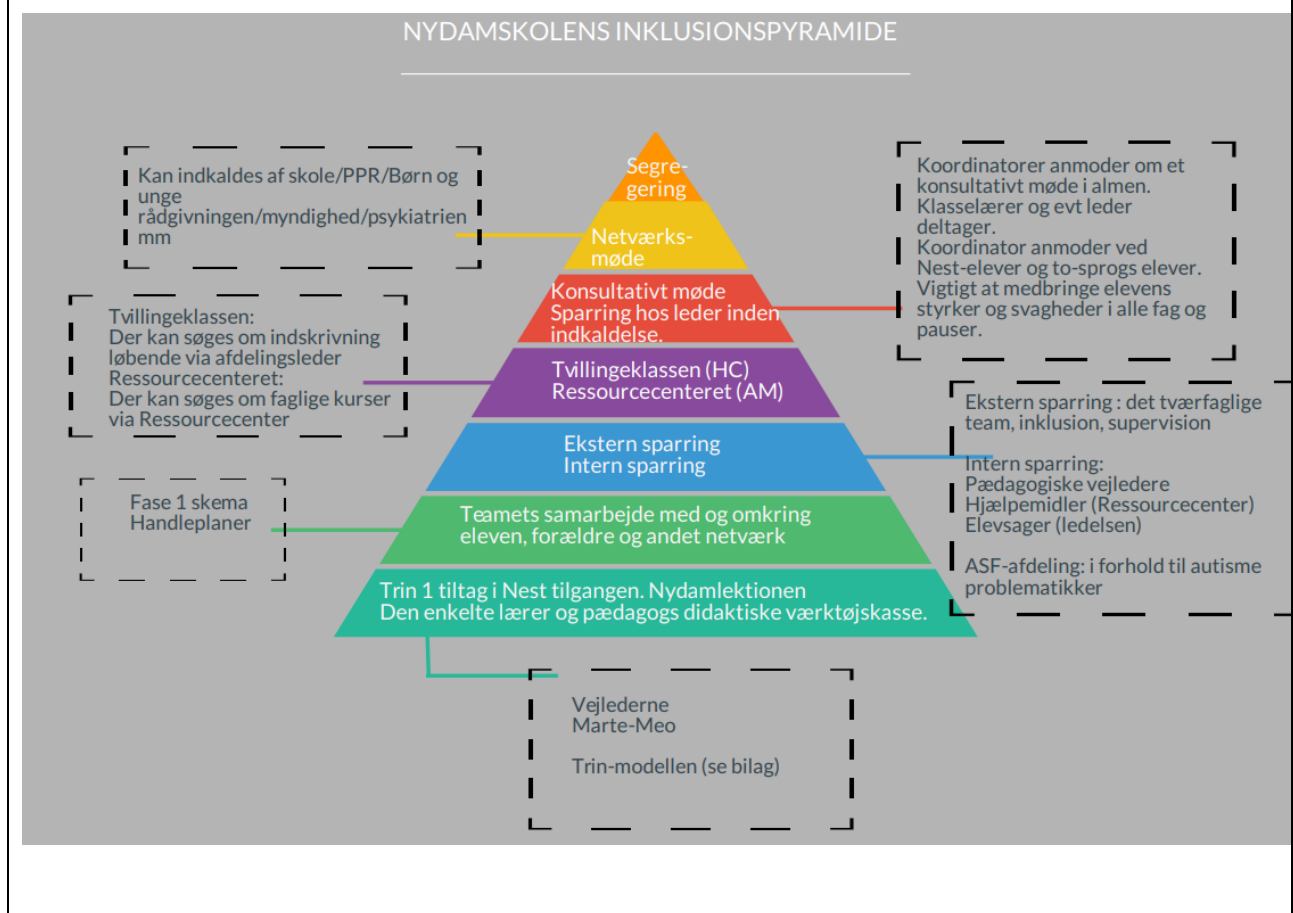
NYDAMSKOLENS INKLUSIONSPYRAMIDE

Kan indkaldes af skole/PPR/Børn og unge rådgivningen/myndighed/psykiatrien mm

Segregering

Netværksmøde

Koordinatorer anmoder om et konsultativt møde i almen. Klasselærer og evt leder deltager. Koordinator anmoder ved Nest-elever og to-sprogs elever. Vigtigt at medbringe elevens styrker og svagheder i alle fag og pauser.

Tvillingeklassen: Der kan søges om indskrivning løbende via afdelingsleder Ressourcecenteret: Der kan søges om faglige kurser via Ressourcecenter

Konsultativt møde Sparring hos leder inden indkaldelse.

Tvillingeklassen (HC) Ressourcecenteret (AM)

Ekstern sparring Intern sparring

Ekstern sparring : det tværfaglige team, inklusion, supervision

Intern sparring: Pædagogiske vejledere Hjælpemidler (Ressourcecenter) Elevsager (ledelsen)

ASF-afdeling: i forhold til autisme problematikker

Fase 1 skema Handleplaner

Teamets samarbejde med og omkring eleven, forældre og andet netværk

Trin 1 tiltag i Nest tilgangen. Nydamlektionen Den enkelte lærer og pædagogs didaktiske værktøjskasse.

Vejlederne
Marte-Meo

Trin-modellen (se bilag)